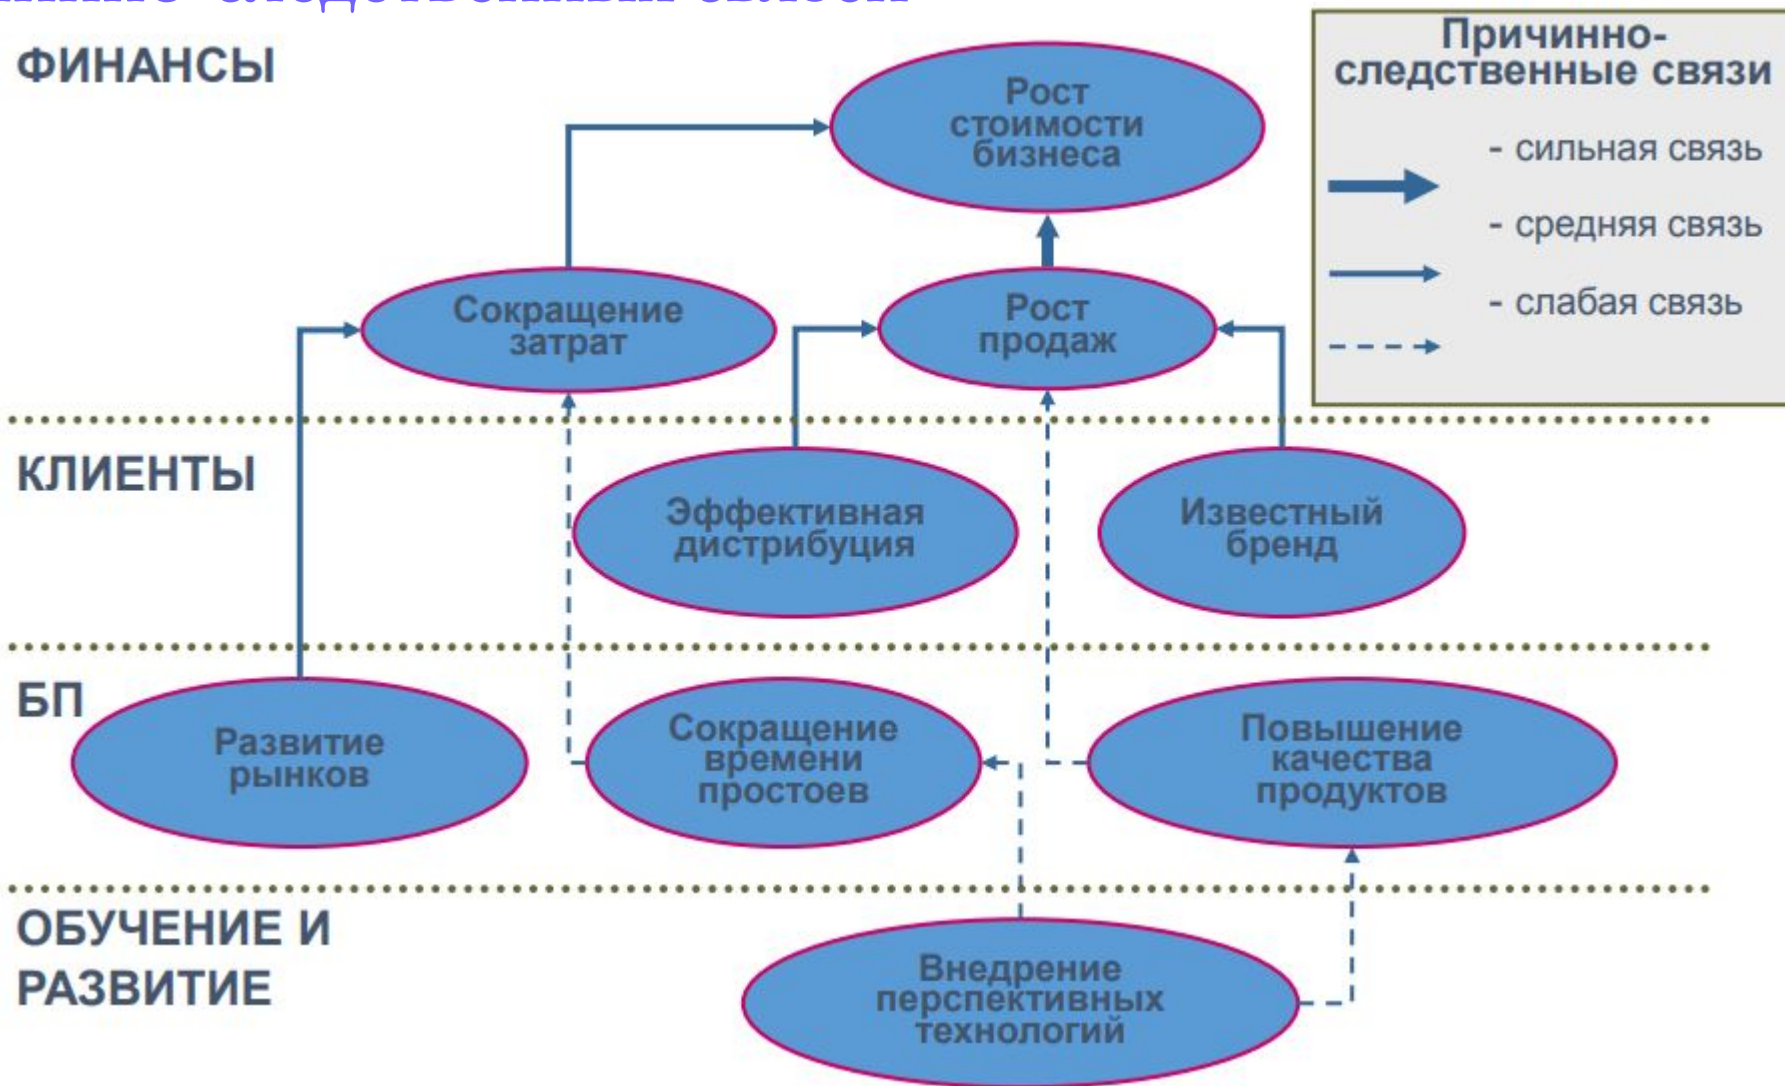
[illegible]

ФИНАНСЫ

Рост стоимости бизнеса

Причинно-следственные связи

- сильная связь

- средняя связь

- слабая связь

Сокращение затрат

Рост продаж

КЛИЕНТЫ

Эффективная дистрибуция

Известный бренд

БП

Развитие рынков

Сокращение времени простоев

Повышение качества продуктов

ОБУЧЕНИЕ И РАЗВИТИЕ

Внедрение перспективных технологий